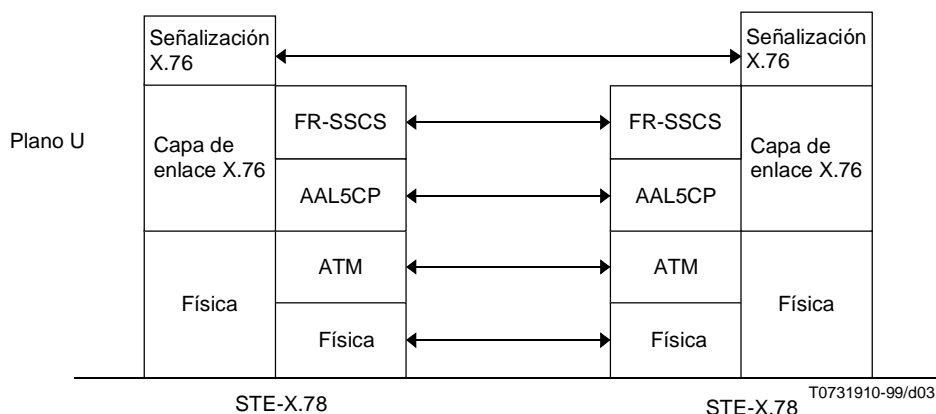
Señalización X.76

Señalización X.76

Plano U

Capa de enlace X.76

FR-SSCS

FR-SSCS

Capa de enlace X.76

AAL5CP

AAL5CP

Física

ATM

ATM

Física

Física

Física

STE-X.78

STE-X.78

T0731910-99/d03